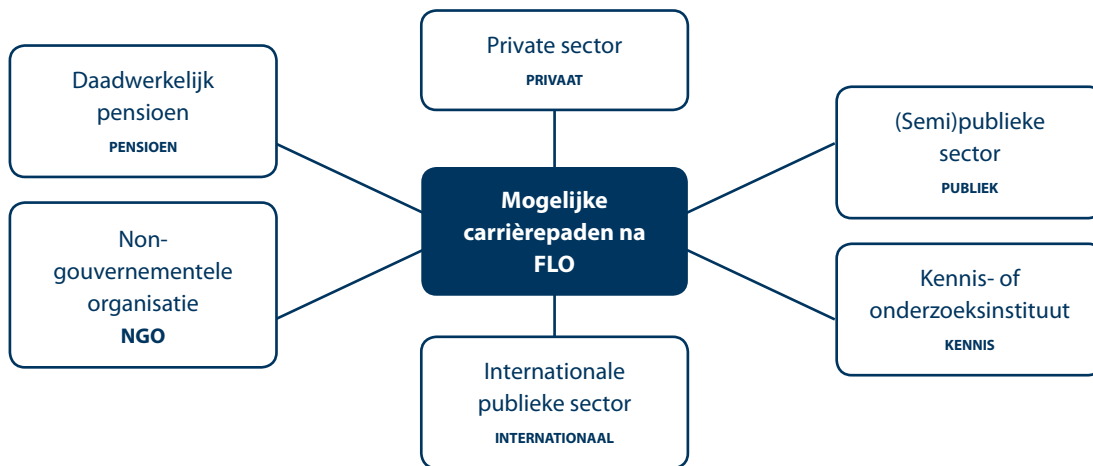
Mogelijke carrièrepaden na FLO

Daadwerkelijk pensioen
PENSIOEN

Private sector
PRIVAAT

(Semi)publieke sector
PUBLIEK

Non-gouvernementele organisatie
NGO

Kennis- of onderzoeksinstituut
KENNIS

Internationale publieke sector
INTERNATIONAAL